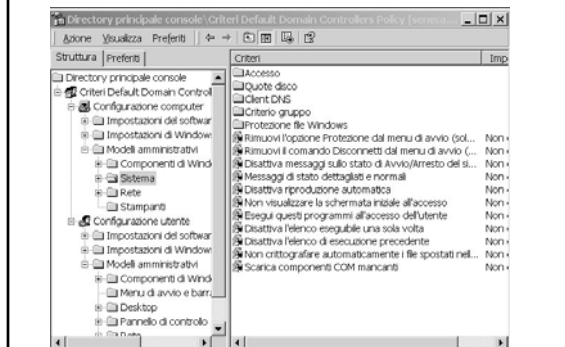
Directory principale console\Criteri Default Domain Controllers Policy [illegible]

Azione Visualizza Preferiti

Struttura | Preferiti

Directory principale console
Criteri Default Domain Control
Configurazione computer
Impostazioni del softwar
Impostazioni di Window
Modelli amministrativi
Componenti di Wind
Sistema
Rete
Stampanti
Configurazione utente
Impostazioni del softwar
Impostazioni di Window
Modelli amministrativi
Componenti di Wind
Menu di avvio e barr
Desktop
Pannello di controllo
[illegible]

| Criteri | Imp |
|---|---|
| Accesso | |
| Quote disco | |
| Client DNS | |
| Criterio gruppo | |
| Protezione file Windows | |
| Rimuovi l'opzione Protezione dal menu di avvio (sol... | Non |
| Rimuovi il comando Disconnetti dal menu di avvio (... | Non |
| Disattiva messaggi sullo stato di Avvio/Arresto del si... | Non |
| Messaggi di stato dettagliati e normali | Non |
| Disattiva riproduzione automatica | Non |
| Non visualizzare la schermata iniziale all'accesso | Non |
| Esegui questi programmi all'accesso dell'utente | Non |
| Disattiva l'elenco eseguibile una sola volta | Non |
| Disattiva l'elenco di esecuzione precedente | Non |
| Non crittografare automaticamente i file spostati nell... | Non |
| Scarica componenti COM mancanti | Non |